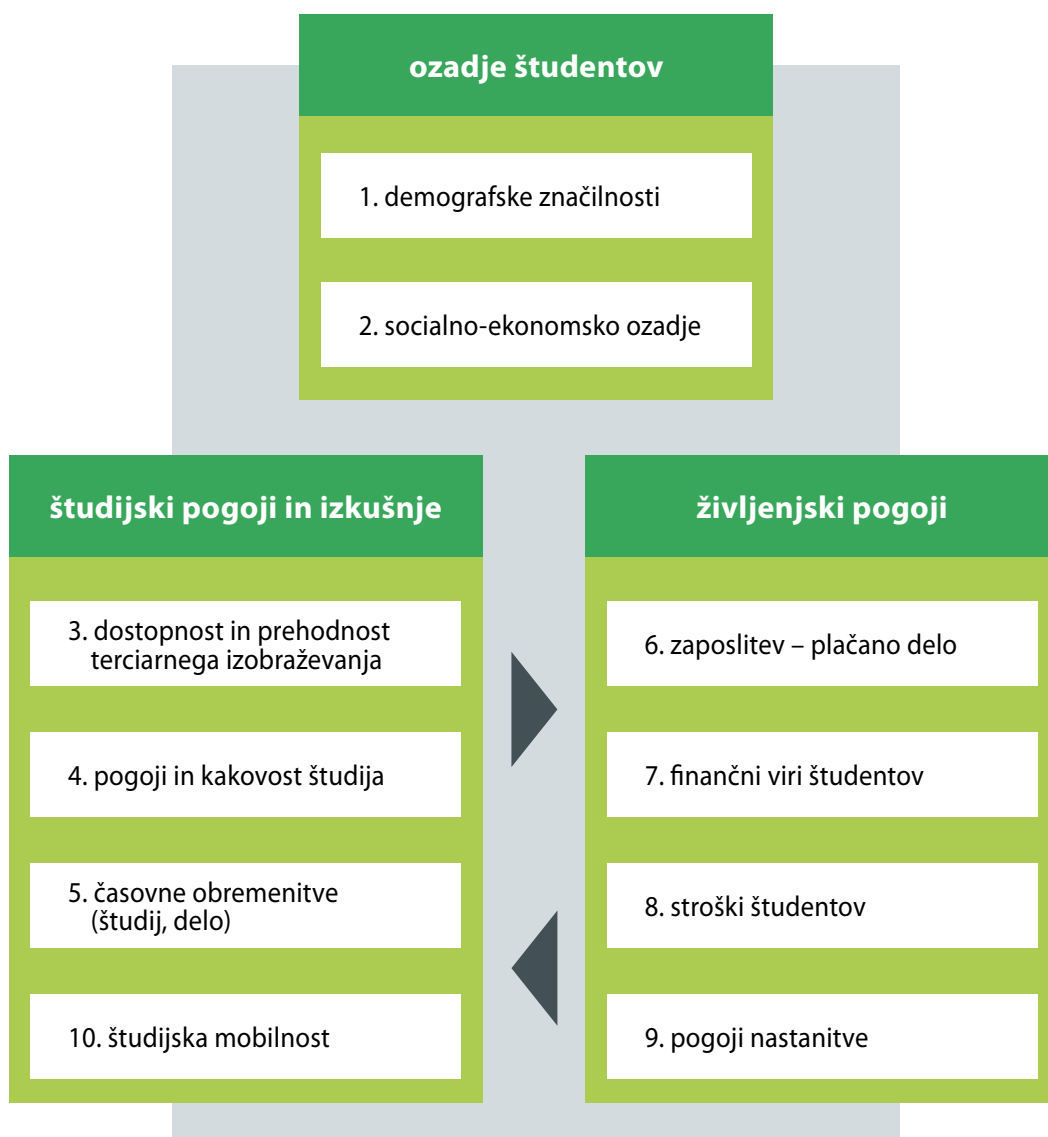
ozadje študentov

1. demografske značilnosti

2. socialno-ekonomsko ozadje

študijski pogoji in izkušnje

3. dostopnost in prehodnost terciarnega izobraževanja

4. pogoji in kakovost študija

5. časovne obremenitve (študij, delo)

10. študijska mobilnost

življenjski pogoji

6. zaposlitev – plačano delo

7. finančni viri študentov

8. stroški študentov

9. pogoji nastanitve